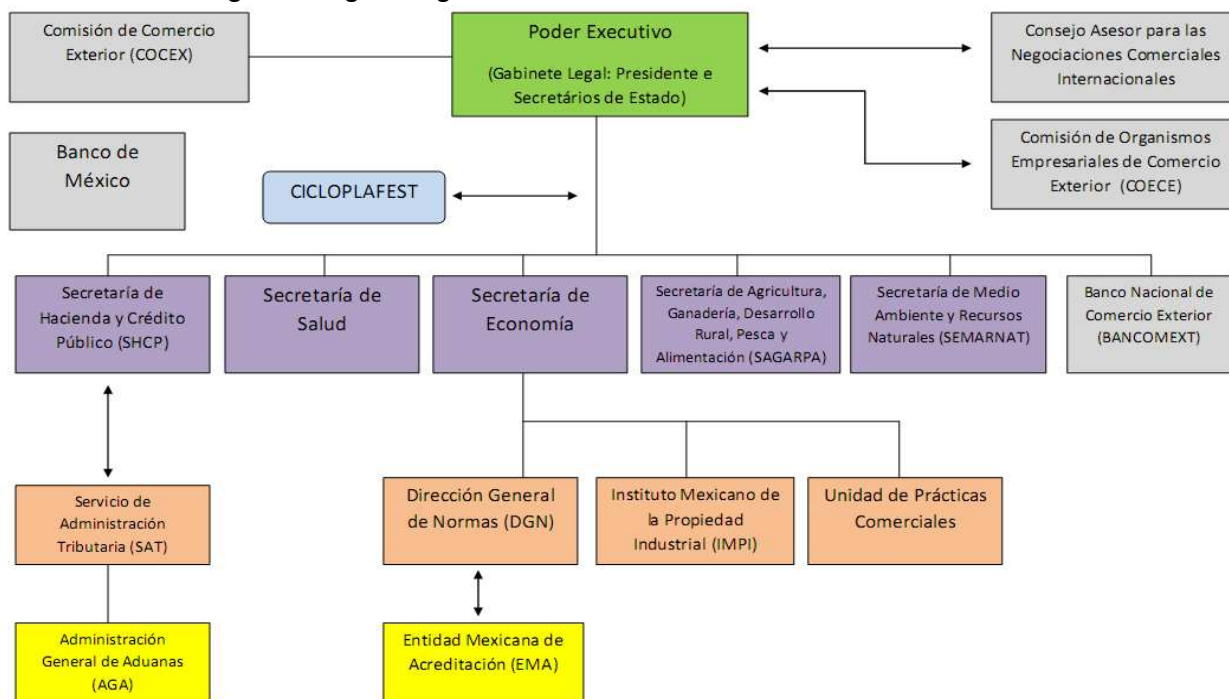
Comisión de Comercio Exterior (COCEX)

Poder Executivo

(Gabinete Legal: Presidente e Secretários de Estado)

Consejo Asesor para las Negociaciones Comerciales Internacionales

Banco de México

CICLOPLAFEST

Comisión de Organismos Empresariales de Comercio Exterior (COECE)

Secretaría de Hacienda y Crédito Público (SHCP)

Secretaría de Salud

Secretaría de Economía

Secretaría de Agricultura, Ganadería, Desarrollo Rural, Pesca y Alimentación (SAGARPA)

Secretaría de Medio Ambiente y Recursos Naturales (SEMARNAT)

Banco Nacional de Comercio Exterior (BANCOMEXT)

Servicio de Administración Tributaria (SAT)

Dirección General de Normas (DGN)

Instituto Mexicano de la Propiedad Industrial (IMPI)

Unidad de Prácticas Comerciales

Administración General de Aduanas (AGA)

Entidad Mexicana de Acreditación (EMA)